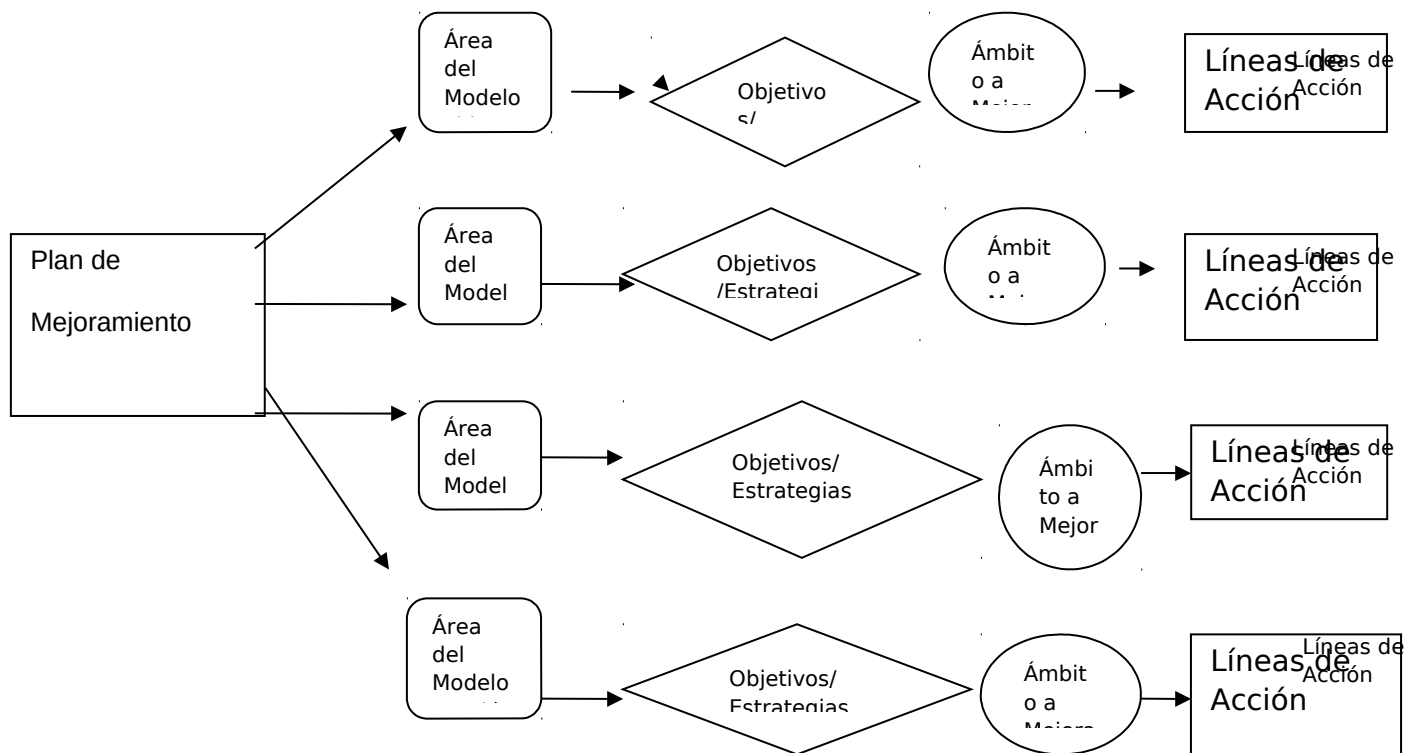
Plan de

Mejoramiento

Área del Modelo

Objetivo s/

Ámbit o a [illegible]

Líneas de Acción

Líneas de Acción

Área del Model

Objetivos /Estrategi

Ámbit o a

Líneas de Acción

Líneas de Acción

Área del Model

Objetivos/ Estrategias

Ámbi to a Mejor

Líneas de Acción

Líneas de Acción

Área del Modelo

Objetivos/ Estrategias

Ámbit o a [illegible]

Líneas de Acción

Líneas de Acción